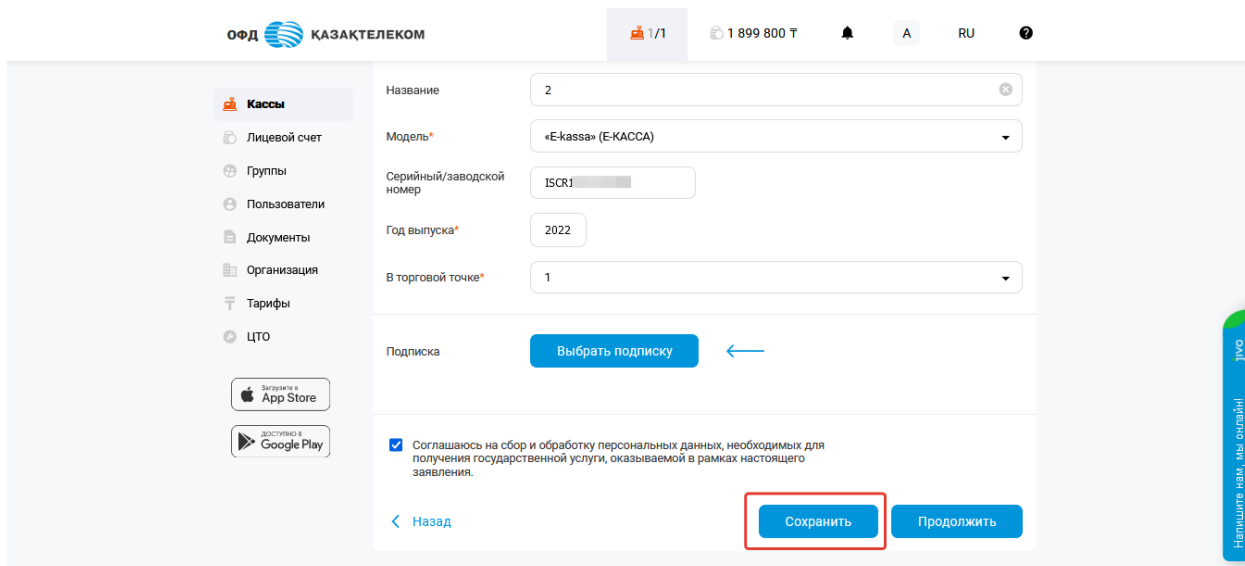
ОФД ҚАЗАҚТЕЛЕКОМ

1/1

1 899 800 ₸

A

RU

Кассы

Лицевой счет

Группы

Пользователи

Документы

Организация

Тарифы

ЦТО

Загрузите в App Store

ДОСТУПНО В Google Play

Название

2

Модель*

«E-kassa» (E-КАССА)

Серийный/заводской номер

ISCR1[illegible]

Год выпуска*

2022

В торговой точке*

1

Подписка

Выбрать подписку

Соглашаюсь на сбор и обработку персональных данных, необходимых для получения государственной услуги, оказываемой в рамках настоящего заявления.

Назад

Сохранить

Продолжить

Напишите нам, мы онлайн!